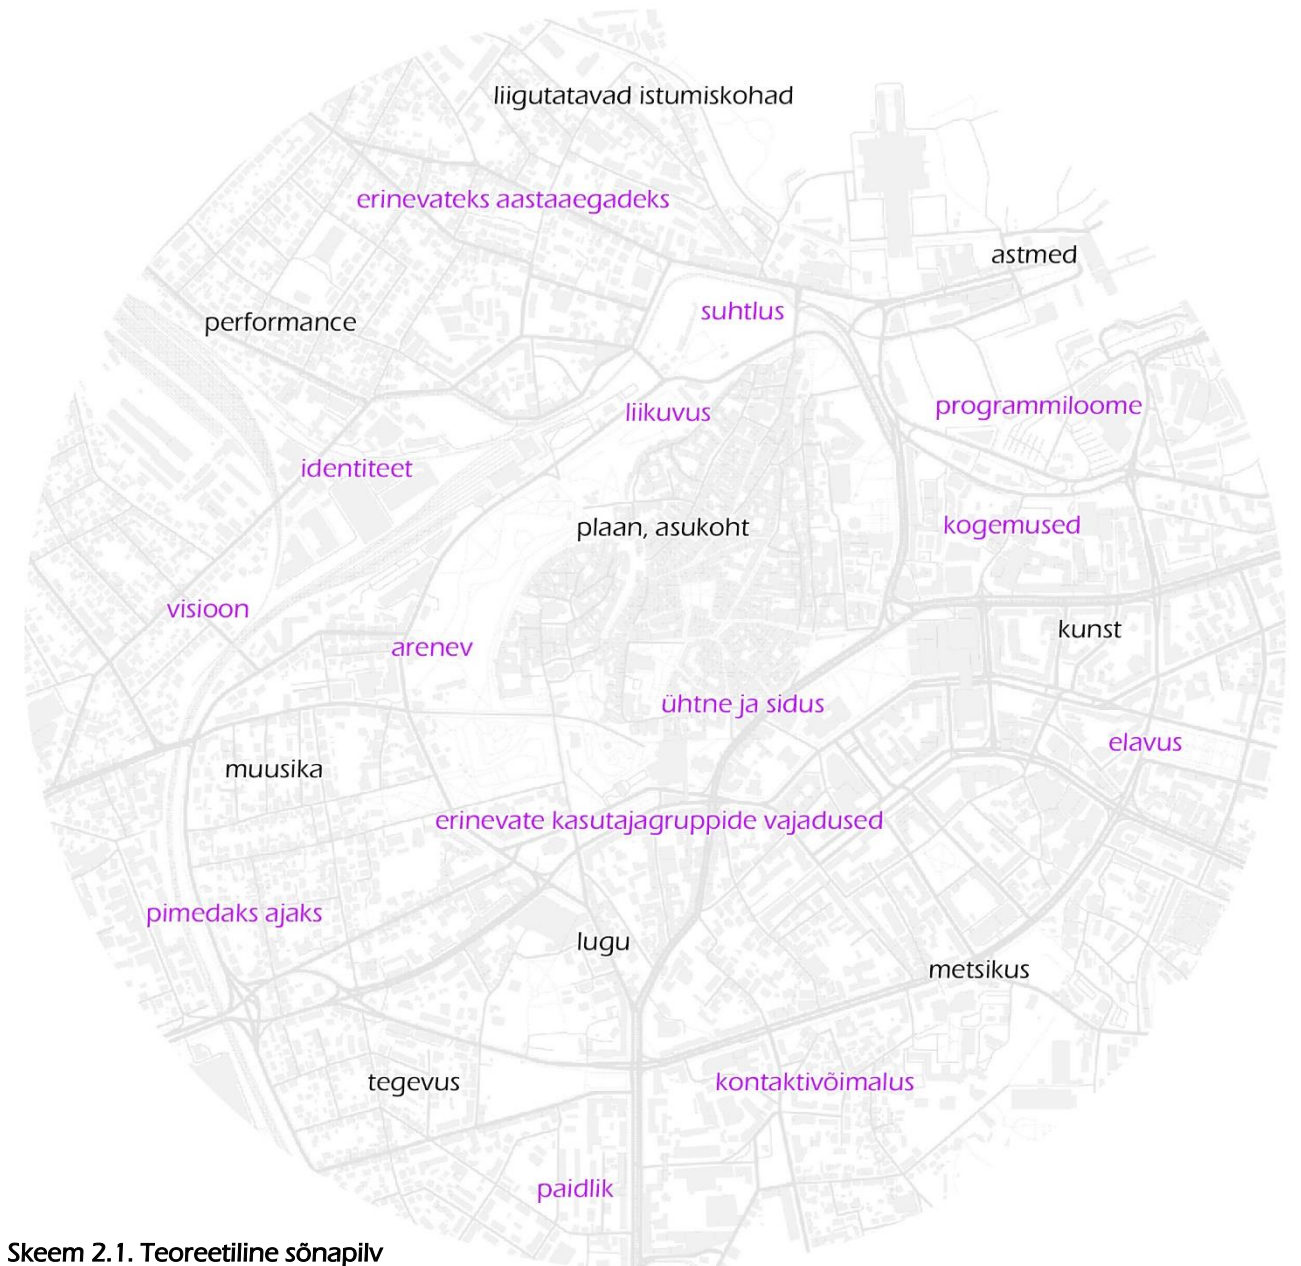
liigutatavad istumiskohad

erinevateks aastaaegadeks

astmed

performance

suhtlus

programmiloome

liikuvus

identiteet

plaan, asukoht

kogemused

visioon

kunst

arenev

ühtne ja sidus

elavus

muusika

erinevate kasutajagruppide vajadused

pimedaks ajaks

lugu

metsikus

tegevus

kontaktivõimalus

paidlik

Skeem 2.1. Teoreetiline sõnapilv